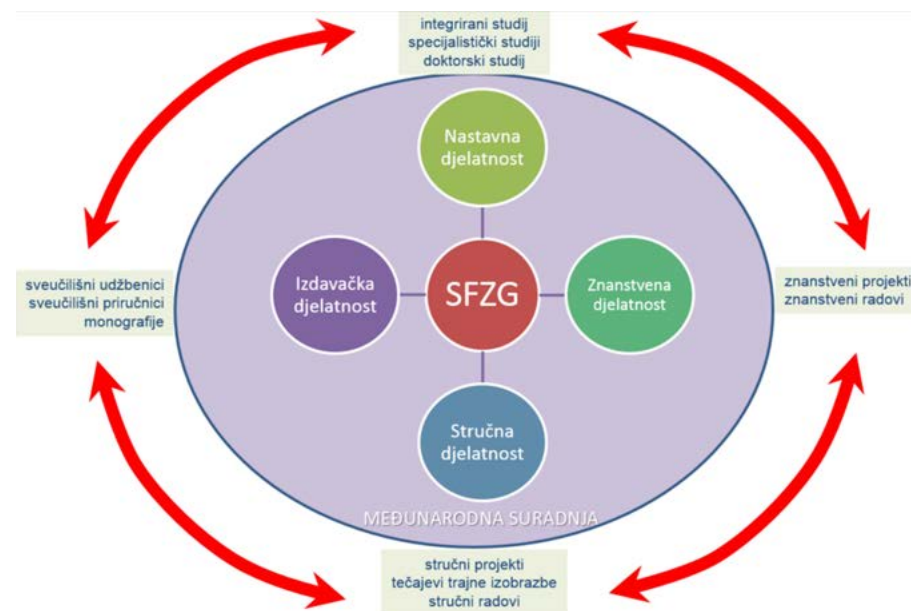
integrirani studij
specijalistički studiji
doktorski studij

Nastavna djelatnost

sveučilišni udžbenici
sveučilišni priručnici
monografije

Izdavačka djelatnost

SFZG

Znanstvena djelatnost

znanstveni projekti
znanstveni radovi

Stručna djelatnost

MEĐUNARODNA SURADNJA

stručni projekti
tečajevi trajne izobrazbe
stručni radovi